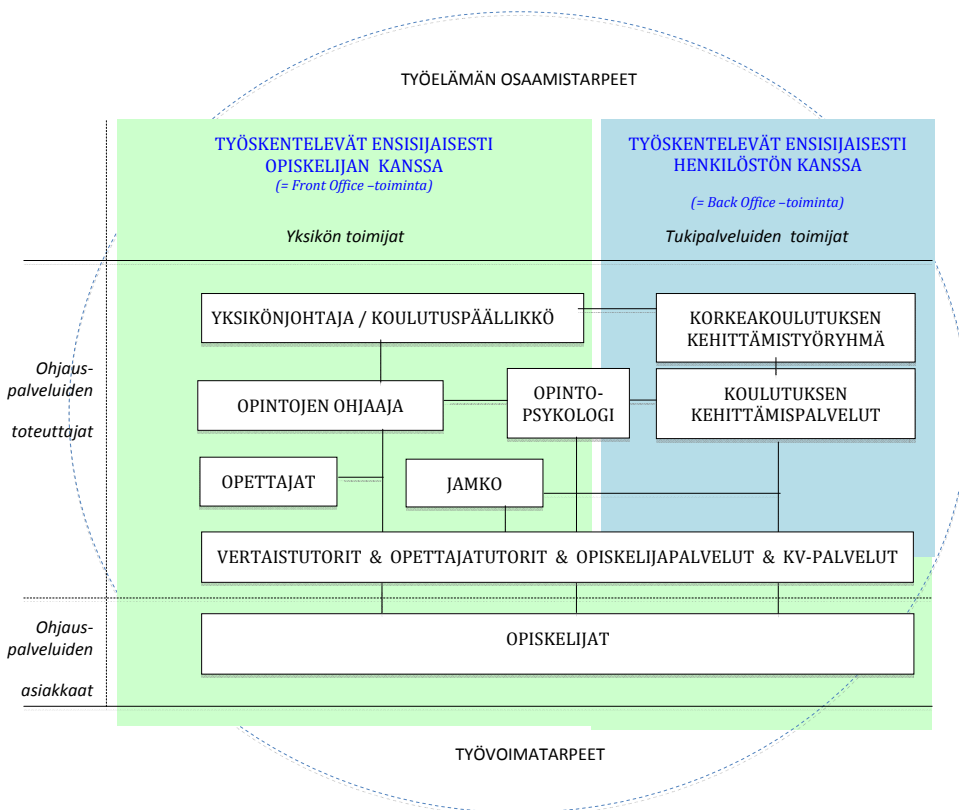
TYÖELÄMÄN OSAAMISTARPEET

TYÖSKENTELEVÄT ENSISIJAISESTI OPISKELIJAN KANSSA
(= Front Office –toiminta)

Yksikön toimijat

TYÖSKENTELEVÄT ENSISIJAISESTI HENKILÖSTÖN KANSSA
(= Back Office –toiminta)

Tukipalveluiden toimijat

Ohjaus-palveluiden toteuttajat

YKSIKÖNJOHTAJA / KOULUTUSPÄÄLLIKKÖ

KORKEAKOULUTUKSEN KEHITTÄMISTYÖRYHMÄ

OPINTOJEN OHJAAJA

OPINTO-PSYKOLOGI

KOULUTUKSEN KEHITTÄMISPALVELUT

OPETTAJAT

JAMKO

VERTAISTUTORIT & OPETTAJATUTORIT & OPISKELIJAPALVELUT & KV-PALVELUT

Ohjaus-palveluiden asiakkaat

OPISKELIJAT

TYÖVOIMATARPEET